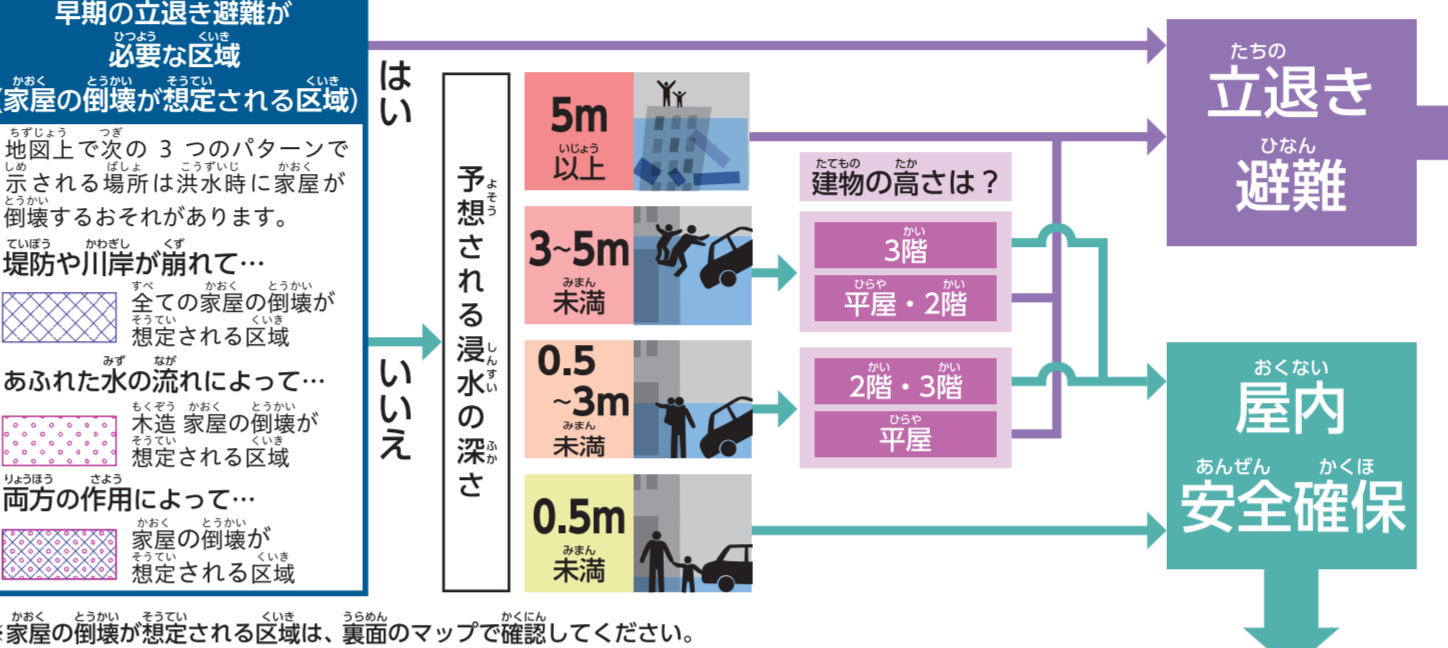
早期の立退き避難が必要な区域
(家屋の倒壊が想定される区域)

地図上で次の 3 つのパターンで示される場所は洪水時に家屋が倒壊するおそれがあります。

堤防や川岸が崩れて…
全ての家屋の倒壊が想定される区域

あふれた水の流れによって…
木造 家屋の倒壊が想定される区域

両方の作用によって…
家屋の倒壊が想定される区域

はい

いいえ

予想される浸水の深さ

5m 以上

3~5m 未満

0.5 ~3m 未満

0.5m 未満

建物の高さは？

3階

平屋・2階

2階・3階

平屋

立退き避難

屋内安全確保

※家屋の倒壊が想定される区域は、裏面のマップで確認してください。